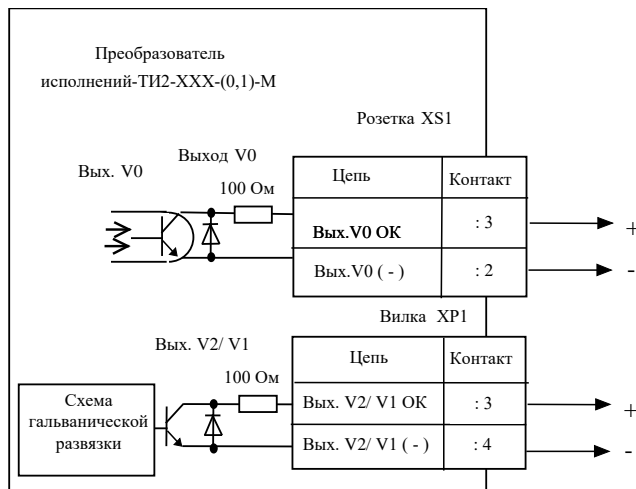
Преобразователь исполнений-ТИ2-ХХХ-(0,1)-М

Розетка XS1

Выход V0

Вых. V0

100 Ом

| Цепь | Контакт |
|---|---|
| Вых.V0 ОК | : 3 |
| Вых.V0 ( - ) | : 2 |

+

-

Вилка XP1

Вых. V2/ V1

100 Ом

Схема гальванической развязки

| Цепь | Контакт |
|---|---|
| Вых. V2/ V1 ОК | : 3 |
| Вых. V2/ V1 ( - ) | : 4 |

+

-